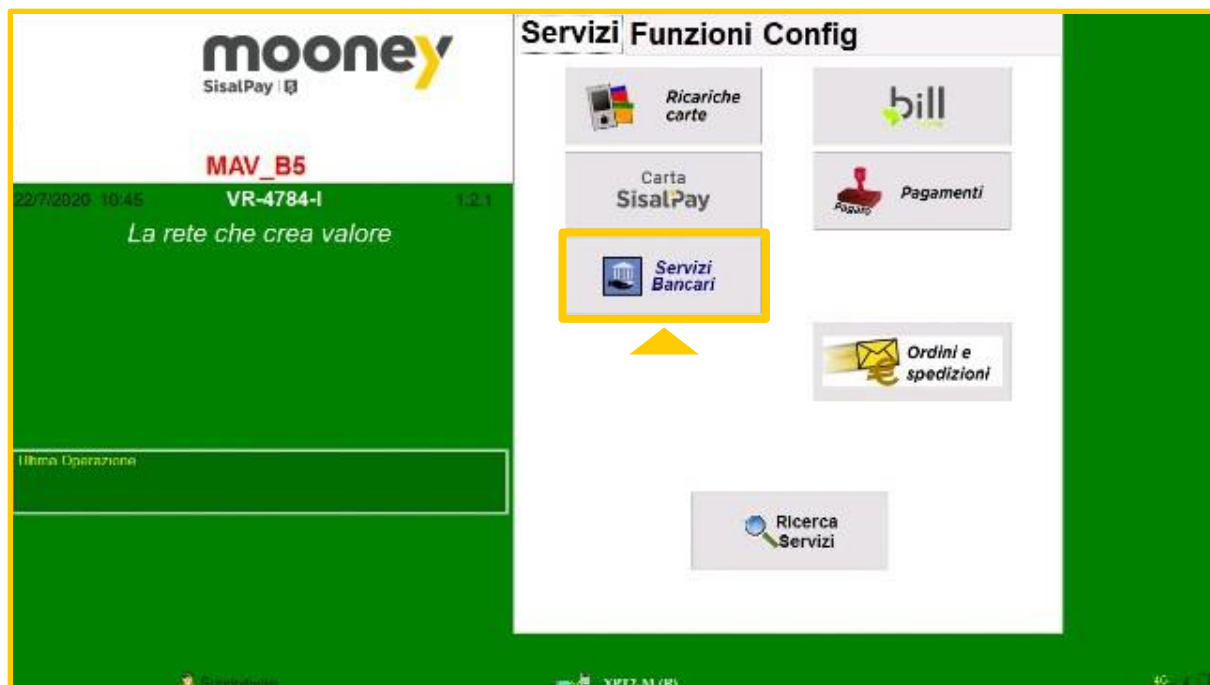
mooney
SisalPay

MAV_B5

22/7/2020 10:45 VR-4784-I 1.2.1

La rete che crea valore

Ultima Operazione

Servizi Funzioni Config

Ricariche carte

bill

Carta SisalPay

Pagato

Pagamenti

Servizi Bancari

Ordini e spedizioni

Ricerca Servizi

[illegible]

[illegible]

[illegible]